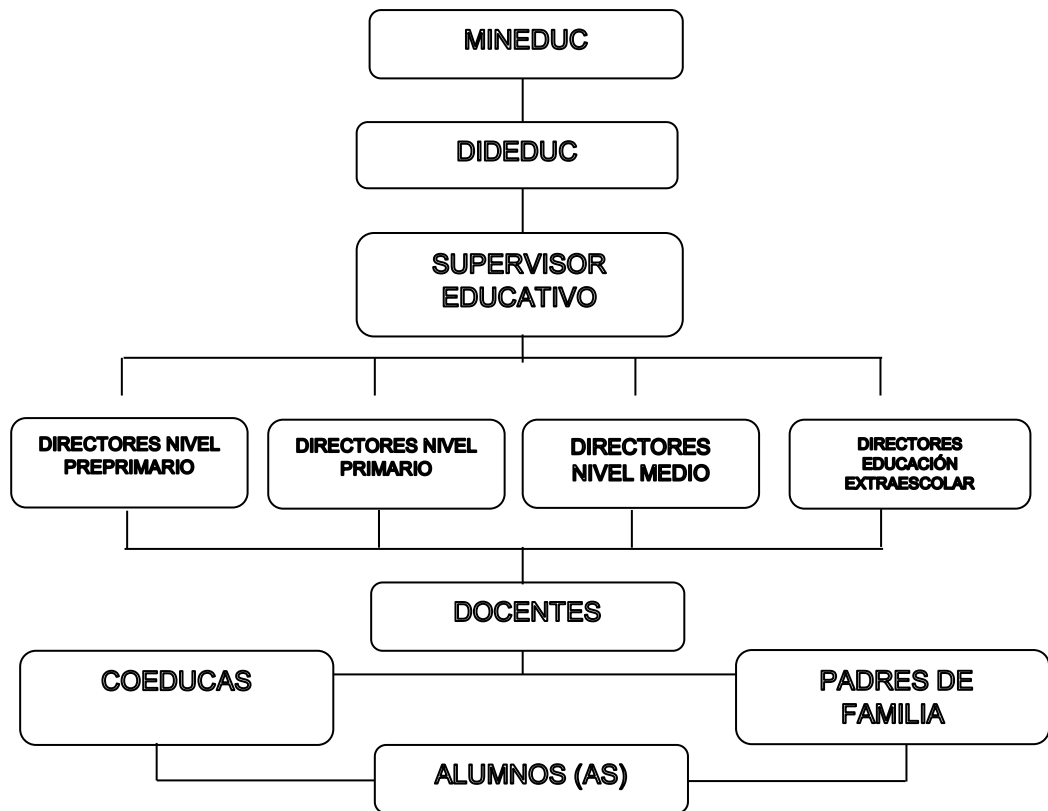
MINEDUC

DIDEDUC

SUPERVISOR EDUCATIVO

DIRECTORES NIVEL PREPRIMARIO

DIRECTORES NIVEL PRIMARIO

DIRECTORES NIVEL MEDIO

DIRECTORES EDUCACIÓN EXTRAESCOLAR

DOCENTES

COEDUCAS

PADRES DE FAMILIA

ALUMNOS (AS)